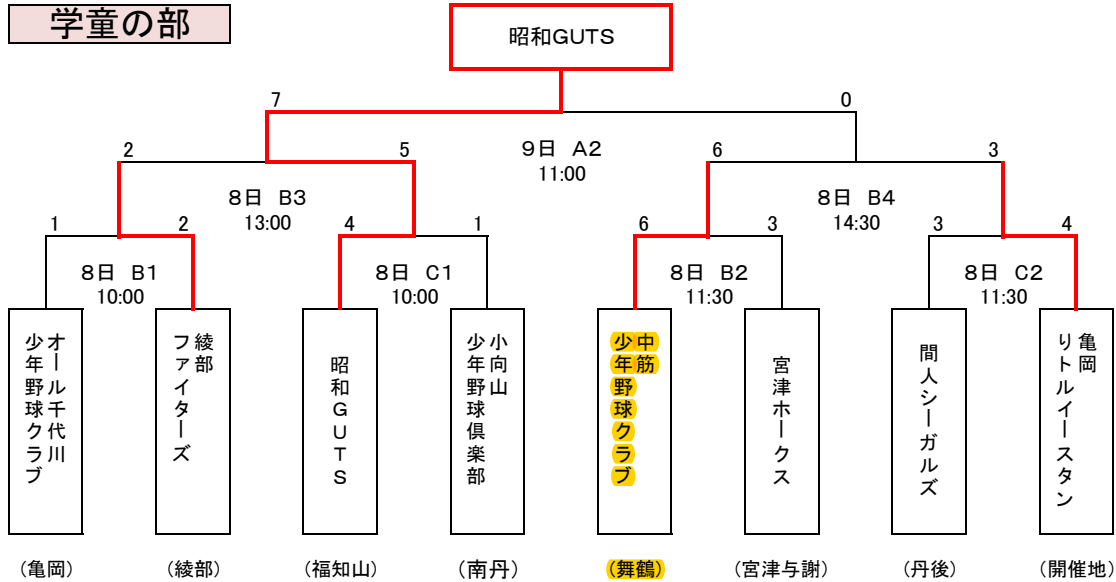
学童の部

昭和GUTS

7 0

2 5 9日 A2 11:00 6 3

8日 B3 13:00 8日 B4 14:30

1 2 4 1 6 3 3 4

8日 B1 10:00
8日 C1 10:00
8日 B2 11:30
8日 C2 11:30

オール千代川少年野球クラブ
綾部ファイターズ
昭和GUTS
小向山少年野球倶楽部
中筋少年野球クラブ
宮津ホークス
間人シーガルズ
亀岡リトルイースタン

（亀岡） （綾部） （福知山） （南丹） （舞鶴） （宮津与謝） （丹後） （開催地）